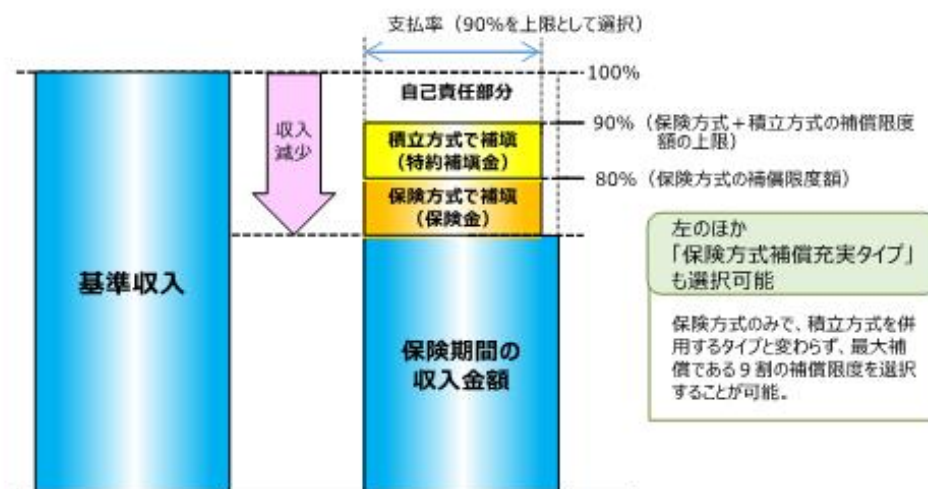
支払率（90%を上限として選択）

100%

自己責任部分

収入減少

積立方式で補塡（特約補塡金）

90%（保険方式＋積立方式の補償限度額の上限）

保険方式で補塡（保険金）

80%（保険方式の補償限度額）

基準収入

保険期間の収入金額

左のほか「保険方式補償充実タイプ」も選択可能

保険方式のみで、積立方式を併用するタイプと変わらず、最大補償である９割の補償限度を選択することが可能。